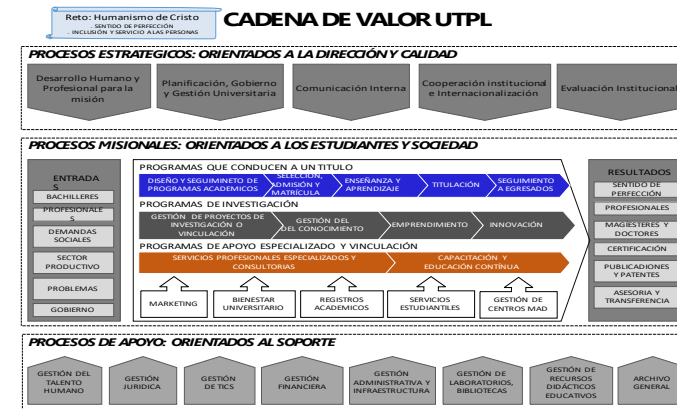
Reto: Humanismo de Cristo
- SENTIDO DE PERFECCIÓN
- INCLUSIÓN Y SERVICIO A LAS PERSONAS

CADENA DE VALOR UTPL

PROCESOS ESTRATEGICOS: ORIENTADOS A LA DIRECCIÓN Y CALIDAD

Desarrollo Humano y Profesional para la misión

Planificación, Gobierno y Gestión Universitaria

Comunicación Interna

Cooperación institucional e Internacionalización

Evaluación Institucional

PROCESOS MISIONALES: ORIENTADOS A LOS ESTUDIANTES Y SOCIEDAD

ENTRADAS

BACHILLERES

PROFESIONALES

DEMANDAS SOCIALES

SECTOR PRODUCTIVO

PROBLEMAS

GOBIERNO

PROGRAMAS QUE CONDUCEN A UN TITULO

DISEÑO Y SEGUIMIENETO DE PROGRAMAS ACADEMICOS

SELECCIÓN, ADMISIÓN Y MATRÍCULA

ENSEÑANZA Y APRENDIZAJE

TITULACIÓN

SEGUIMIENTO A EGRESADOS

PROGRAMAS DE INVESTIGACIÓN

GESTIÓN DE PROYECTOS DE INVESTIGACIÓN O VINCULACIÓN

GESTIÓN DEL DEL CONOCIMIENTO

EMPRENDIMIENTO

INNOVACIÓN

PROGRAMAS DE APOYO ESPECIALIZADO Y VINCULACIÓN

SERVICIOS PROFESIONALES ESPECIALIZADOS Y CONSULTORIAS

CAPACITACIÓN Y EDUCACIÓN CONTINUA

MARKETING

BIENESTAR UNIVERSITARIO

REGISTROS ACADEMICOS

SERVICIOS ESTUDIANTILES

GESTIÓN DE CENTROS MAD

RESULTADOS

SENTIDO DE PERFECCIÓN

PROFESIONALES

MAGISTERES Y DOCTORES

CERTIFICACIÓN

PUBLICACIONES Y PATENTES

ASESORIA Y TRANSFERENCIA

PROCESOS DE APOYO: ORIENTADOS AL SOPORTE

GESTIÓN DEL TALENTO HUMANO

GESTIÓN JURIDICA

GESTIÓN DE TICS

GESTIÓN FINANCIERA

GESTIÓN ADMINISTRATIVA Y INFRAESTRUCTURA

GESTIÓN DE LABORATORIOS, BIBLIOTECAS

GESTIÓN DE RECURSOS DIDÁCTICOS EDUCATIVOS

ARCHIVO GENERAL